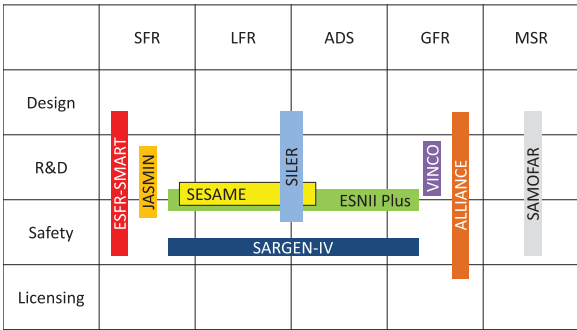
| | SFR | LFR | ADS | GFR | MSR |
|---|---|---|---|---|---|
| Design | | | | | |
| R&D | | | | | |
| Safety | | | | | |
| Licensing | | | | | |

ESFR-SMART
JASMIN
SESAME
SILER
ESNII Plus
VINCO
ALLIANCE
SAMOFAR
SARGEN-IV